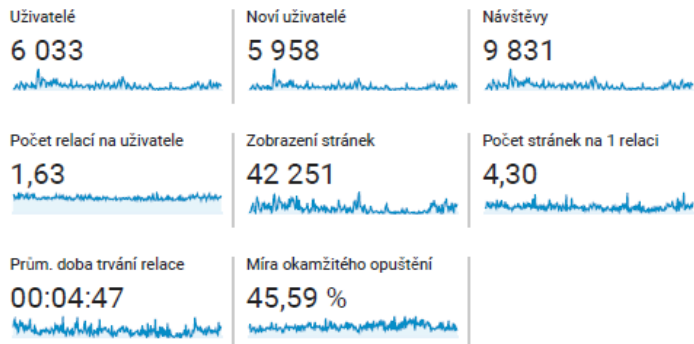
Uživatelé
6 033

Noví uživatelé
5 958

Návštěvy
9 831

Počet relací na uživatele
1,63

Zobrazení stránek
42 251

Počet stránek na 1 relaci
4,30

Prům. doba trvání relace
00:04:47

Míra okamžitého opuštění
45,59 %